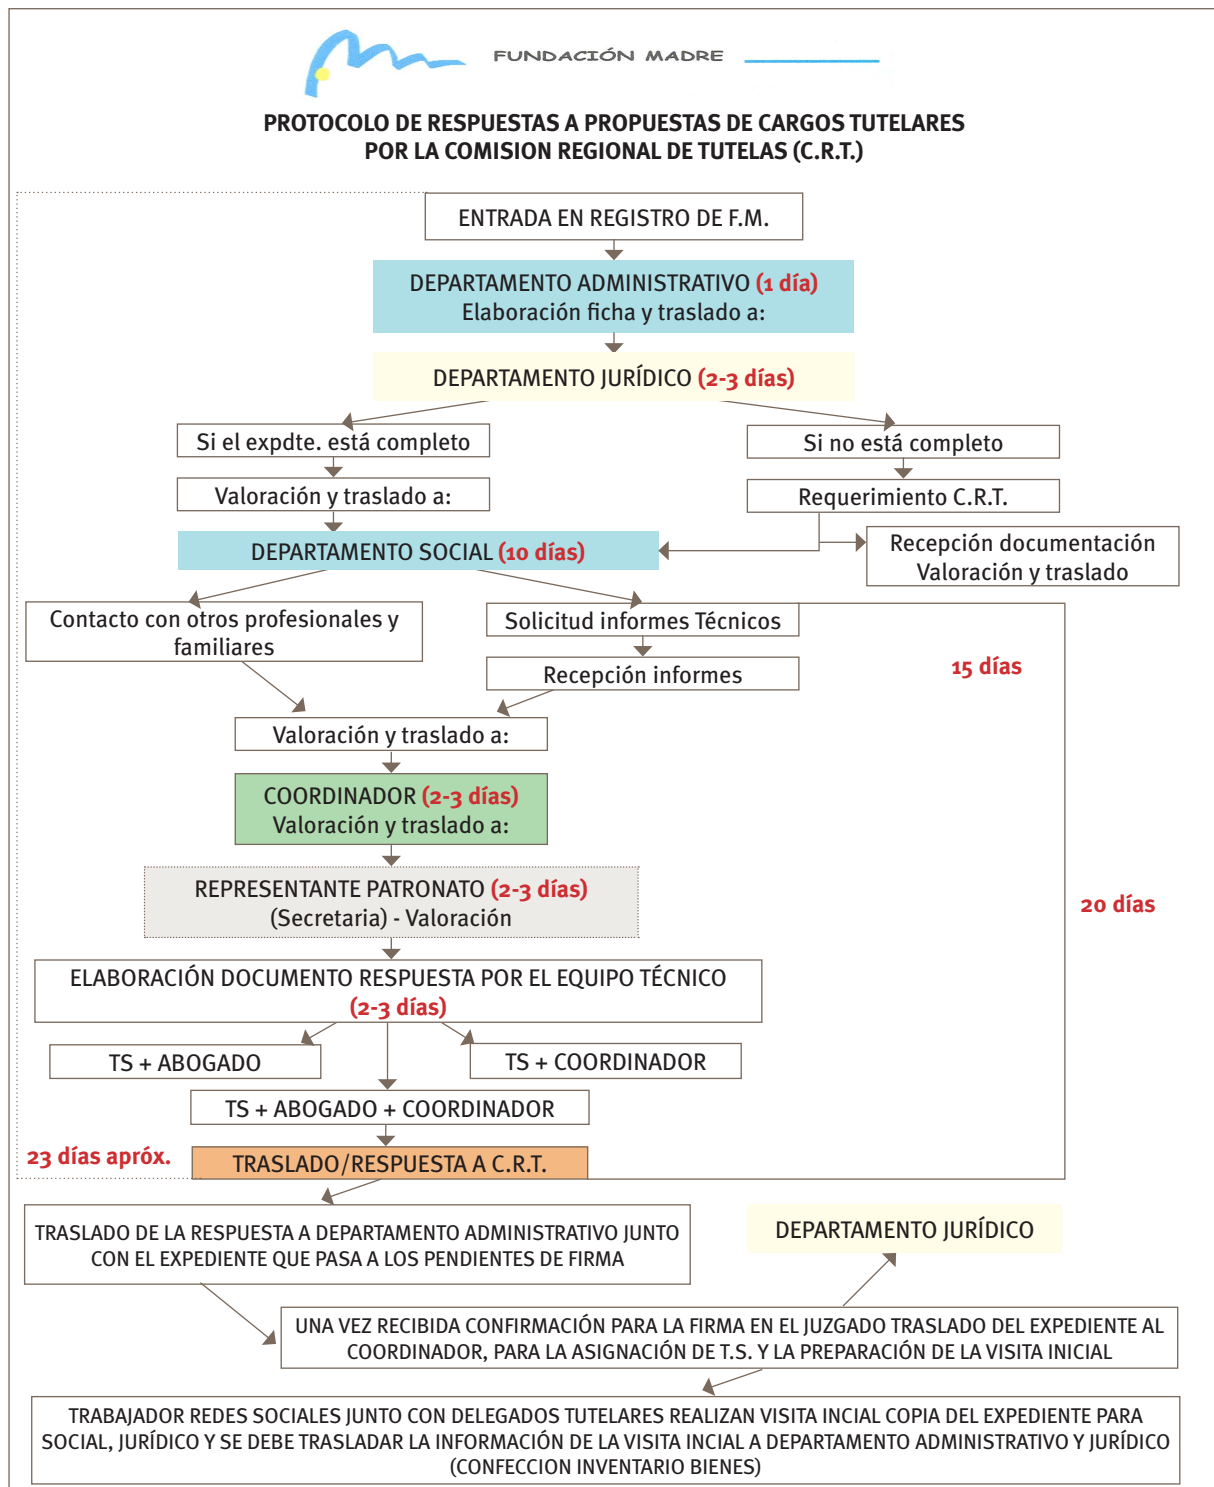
FUNDACIÓN MADRE

PROTOCOLO DE RESPUESTAS A PROPUESTAS DE CARGOS TUTELARES POR LA COMISION REGIONAL DE TUTELAS (C.R.T.)

ENTRADA EN REGISTRO DE F.M.

DEPARTAMENTO ADMINISTRATIVO (1 día)
Elaboración ficha y traslado a:

DEPARTAMENTO JURÍDICO (2-3 días)

Si el expdte. está completo

Valoración y traslado a:

Si no está completo

Requerimiento C.R.T.

Recepción documentación
Valoración y traslado

DEPARTAMENTO SOCIAL (10 días)

Contacto con otros profesionales y familiares

Solicitud informes Técnicos

Recepción informes

15 días

Valoración y traslado a:

COORDINADOR (2-3 días)
Valoración y traslado a:

REPRESENTANTE PATRONATO (2-3 días)
(Secretaria) - Valoración

20 días

ELABORACIÓN DOCUMENTO RESPUESTA POR EL EQUIPO TÉCNICO
(2-3 días)

TS + ABOGADO

TS + COORDINADOR

TS + ABOGADO + COORDINADOR

23 días apróx.

TRASLADO/RESPUESTA A C.R.T.

TRASLADO DE LA RESPUESTA A DEPARTAMENTO ADMINISTRATIVO JUNTO CON EL EXPEDIENTE QUE PASA A LOS PENDIENTES DE FIRMA

DEPARTAMENTO JURÍDICO

UNA VEZ RECIBIDA CONFIRMACIÓN PARA LA FIRMA EN EL JUZGADO TRASLADO DEL EXPEDIENTE AL COORDINADOR, PARA LA ASIGNACIÓN DE T.S. Y LA PREPARACIÓN DE LA VISITA INICIAL

TRABAJADOR REDES SOCIALES JUNTO CON DELEGADOS TUTELARES REALIZAN VISITA INCIAL COPIA DEL EXPEDIENTE PARA SOCIAL, JURÍDICO Y SE DEBE TRASLADAR LA INFORMACIÓN DE LA VISITA INCIAL A DEPARTAMENTO ADMINISTRATIVO Y JURÍDICO (CONFECCION INVENTARIO BIENES)